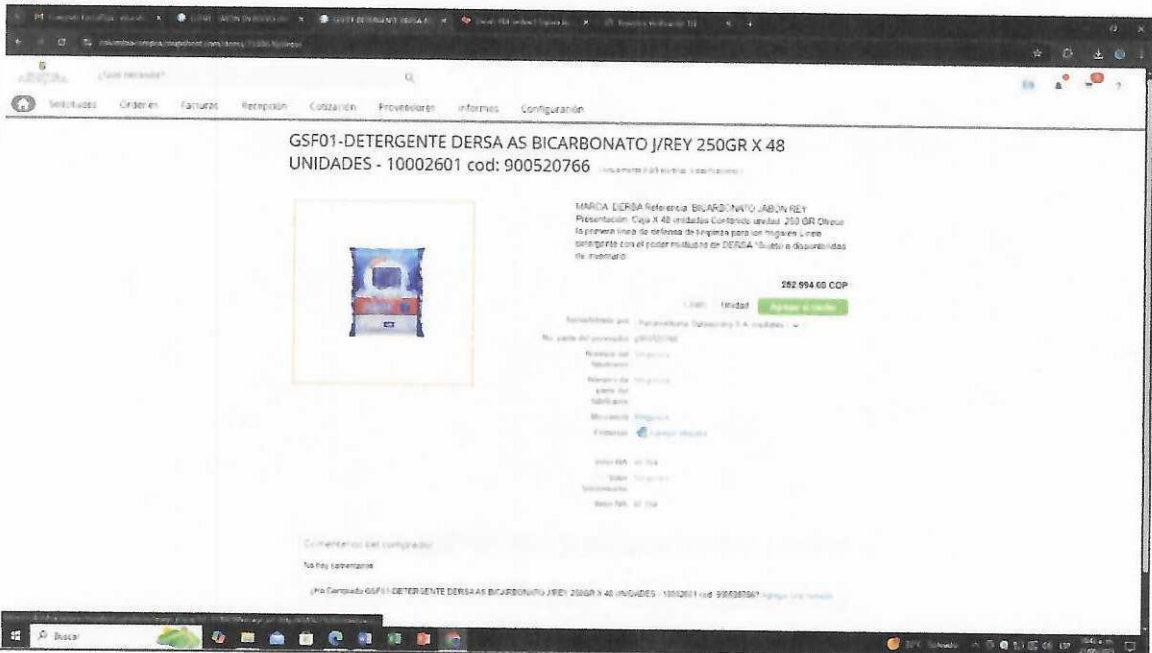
¿Qué necesita?

Solicitudes Órdenes Facturas Recepción Cotización Proveedores Informes Configuración

GSF01-DETERGENTE DERSA AS BICARBONATO J/REY 250GR X 48 UNIDADES - 10002601 cod: 900520766 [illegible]

MARCA: DERSA Referencia: BICARBONATO JABÓN REY Presentación: Caja X 48 unidades Contenido unidad: 250 GR Ofrece la primera línea de defensa de limpieza para los hogares Línea detergente con el poder multiusos de DERSA *Sujeto a disponibilidad de inventario

282.994,60 COP

Unidad Agregar al carrito

Suministrado por: Panamericana Outsourcing S.A. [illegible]

No. parte del proveedor: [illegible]

Nombre del fabricante: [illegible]

Número de parte del fabricante: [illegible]

Mercancía: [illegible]

Entregas: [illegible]

Valor IVA: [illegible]

Valor Incremento: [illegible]

Valor IVA: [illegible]

Comentarios del comprador

No hay comentarios

¿Ha Comprado GSF01-DETERGENTE DERSA AS BICARBONATO J/REY 250GR X 48 UNIDADES - 10002601 cod: 900520766? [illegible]

Buscar